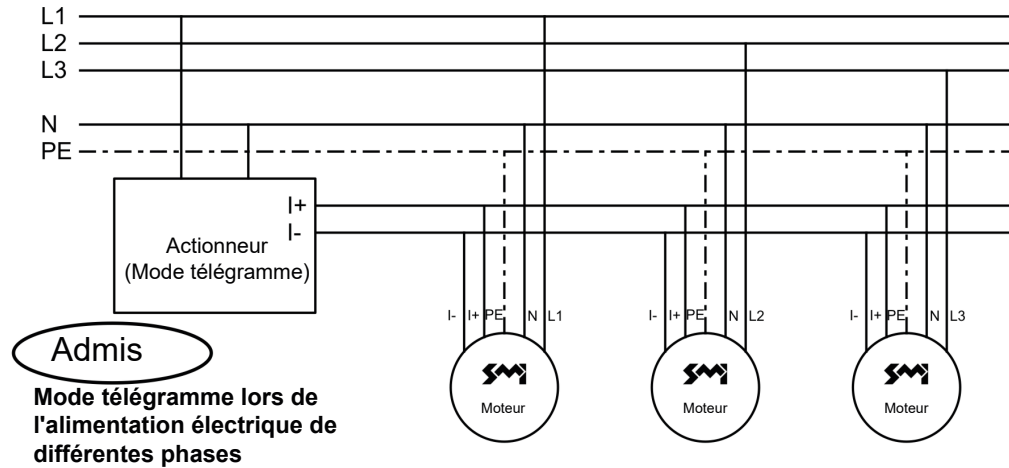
L1
L2
L3
N
PE
I+
I-
Actionneur
(Mode télégramme)
I- I+ PE N L1
I- I+ PE N L2
I- I+ PE N L3
Admis
SMI
Moteur
SMI
Moteur
SMI
Moteur
Mode télégramme lors de l'alimentation électrique de différentes phases